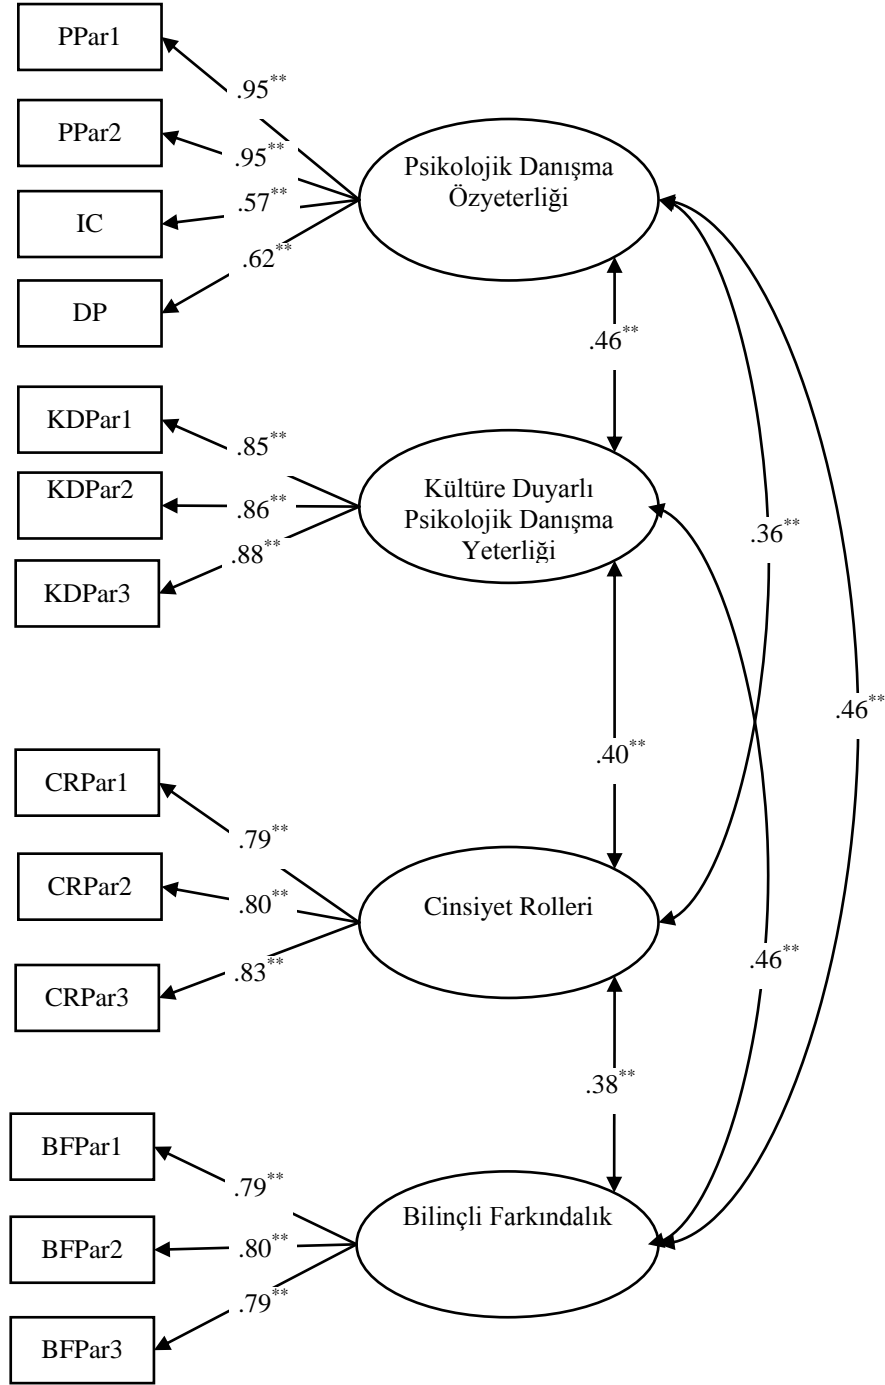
PPar1
.95**
PPar2
.95**
.57**
IC
.62**
DP
Psikolojik Danışma Özyeterliği
.46**
KDPar1
.85**
KDPar2
.86**
.88**
KDPar3
Kültüre Duyarlı Psikolojik Danışma Yeterliği
.36**
.46**
.40**
CRPar1
.79**
CRPar2
.80**
.83**
CRPar3
Cinsiyet Rolleri
.46**
.38**
BFPar1
.79**
BFPar2
.80**
.79**
BFPar3
Bilinçli Farkındalık